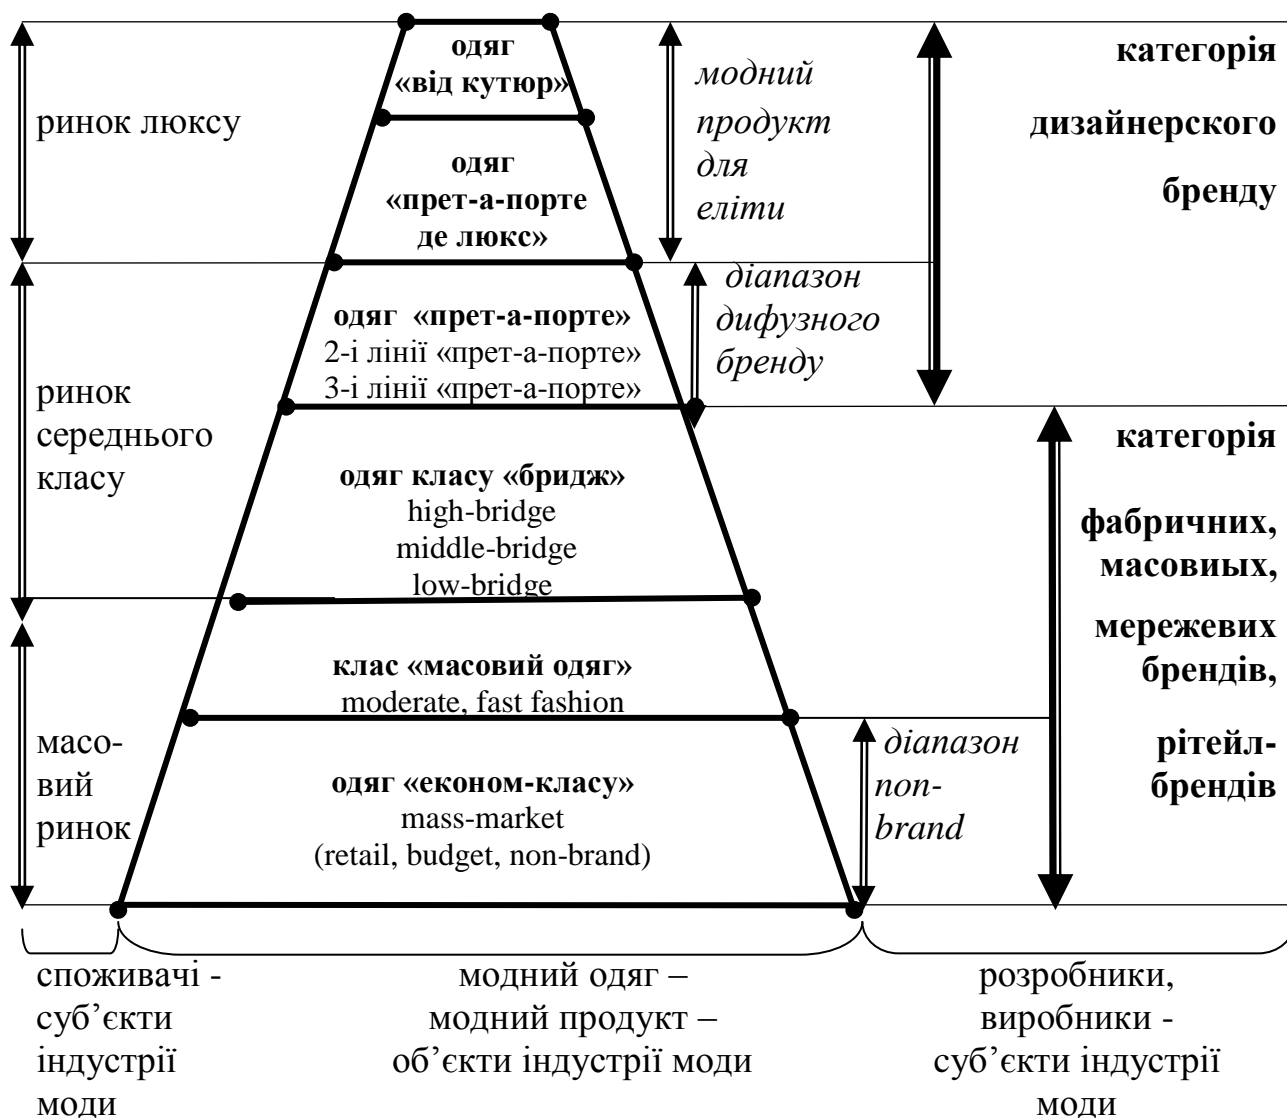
ринок люксу

одяг «від кутюр»

одяг «прет-а-порте де люкс»

модний продукт для еліти

категорія дизайнерского бренду

ринок середнього класу

одяг «прет-а-порте»
2-і лінії «прет-а-порте»
3-і лінії «прет-а-порте»

діапазон дифузного бренду

одяг класу «бридж»
high-bridge
middle-bridge
low-bridge

категорія фабричних, масовиих, мережевих брендів, рітейл-брендів

масовий ринок

клас «масовий одяг»
moderate, fast fashion

одяг «економ-класу»
mass-market
(retail, budget, non-brand)

діапазон non-brand

споживачі - суб'єкти індустрії моди

модний одяг – модний продукт – об'єкти індустрії моди

розробники, виробники - суб'єкти індустрії моди